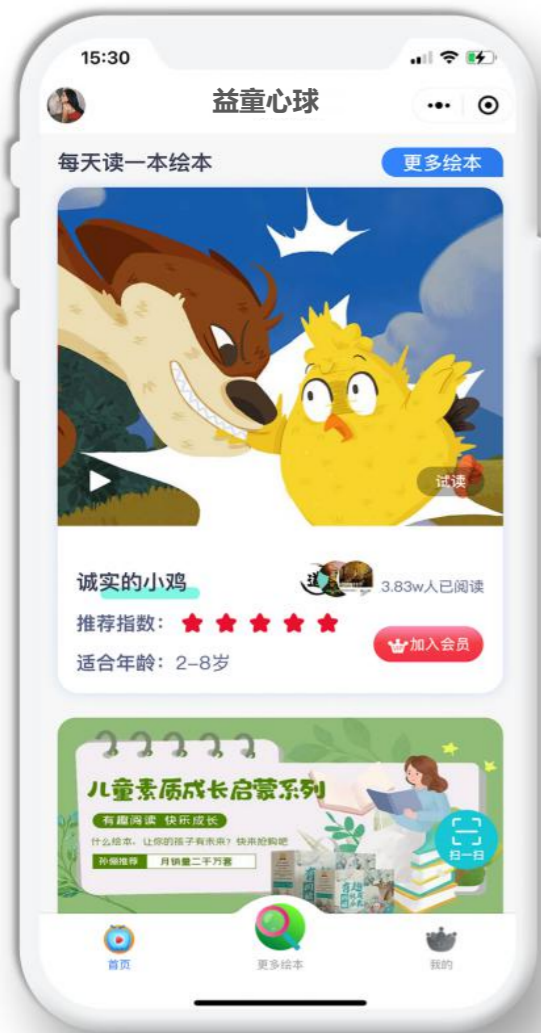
15:30

益童心球

每天读一本绘本

更多绘本

试读

诚实的小鸡

3.83w人已阅读

推荐指数：★★★★★

加入会员

适合年龄：2–8岁

儿童素质成长启蒙系列

有趣阅读 快乐成长

什么绘本，让你的孩子有未来？快来抢购吧

孙编推荐

月销量二千万套

扫一扫

首页

更多绘本

我的